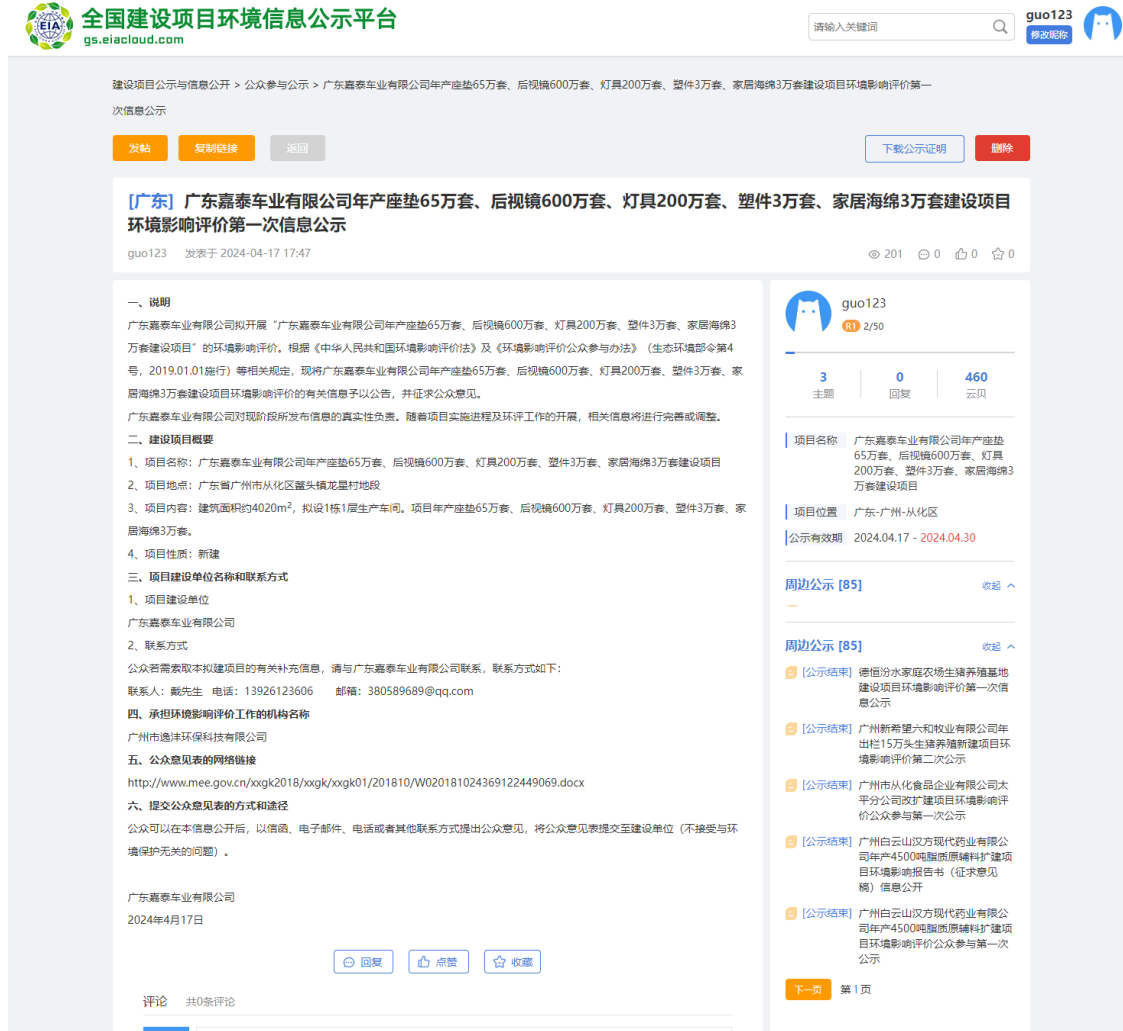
EIA 全国建设项目环境信息公示平台
gs.eiacloud.com

请输入关键词

guo123
修改昵称

建设项目公示与信息公开 > 公众参与公示 > 广东嘉泰车业有限公司年产座垫65万套、后视镜600万套、灯具200万套、塑件3万套、家居海绵3万套建设项目环境影响评价第一次信息公示

发帖 复制链接 返回 下载公示证明 删除

[广东] 广东嘉泰车业有限公司年产座垫65万套、后视镜600万套、灯具200万套、塑件3万套、家居海绵3万套建设项目环境影响评价第一次信息公示

guo123 发表于 2024-04-17 17:47

201 0 0 0

一、说明

广东嘉泰车业有限公司拟开展“广东嘉泰车业有限公司年产座垫65万套、后视镜600万套、灯具200万套、塑件3万套、家居海绵3万套建设项目”的环境影响评价。根据《中华人民共和国环境影响评价法》及《环境影响评价公众参与办法》（生态环境部令第4号，2019.01.01施行）等相关规定，现将广东嘉泰车业有限公司年产座垫65万套、后视镜600万套、灯具200万套、塑件3万套、家居海绵3万套建设项目环境影响评价的有关信息予以公告，并征求公众意见。

广东嘉泰车业有限公司对现阶段所发布信息的真实性负责。随着项目实施进程及环评工作的开展，相关信息将进行完善或调整。

二、建设项目概要

1、项目名称：广东嘉泰车业有限公司年产座垫65万套、后视镜600万套、灯具200万套、塑件3万套、家居海绵3万套建设项目

2、项目地点：广东省广州市从化区鳌头镇龙星村地段

3、项目内容：建筑面积约4020m$^2$，拟设1栋1层生产车间。项目年产座垫65万套、后视镜600万套、灯具200万套、塑件3万套、家居海绵3万套。

4、项目性质：新建

三、项目建设单位名称和联系方式

1、项目建设单位

广东嘉泰车业有限公司

2、联系方式

公众若需索取本拟建项目的有关补充信息，请与广东嘉泰车业有限公司联系，联系方式如下：

联系人：戴先生 电话：13926123606 邮箱：380589689@qq.com

四、承担环境影响评价工作的机构名称

广州市逸沣环保科技有限公司

五、公众意见表的网络链接

http://www.mee.gov.cn/xxgk2018/xxgk/xxgk01/201810/W020181024369122449069.docx

六、提交公众意见表的方式和途径

公众可以在本信息公开后，以信函、电子邮件、电话或者其他联系方式提出公众意见，将公众意见表提交至建设单位（不接受与环境保护无关的问题）。

广东嘉泰车业有限公司

2024年4月17日

回复 点赞 收藏

评论 共0条评论

guo123
R1 2/50

3 主题
0 回复
460 云贝

项目名称 广东嘉泰车业有限公司年产座垫65万套、后视镜600万套、灯具200万套、塑件3万套、家居海绵3万套建设项目

项目位置 广东-广州-从化区

公示有效期 2024.04.17 - 2024.04.30

周边公示 [85] 收起

周边公示 [85] 收起

[公示结束] 德恒汾水家庭农场生猪养殖基地建设项目环境影响评价第一次信息公示

[公示结束] 广州新希望六和牧业有限公司年出栏15万头生猪养殖新建项目环境影响评价第二次公示

[公示结束] 广州市从化食品企业有限公司太平分公司改扩建项目环境影响评价公众参与第一次公示

[公示结束] 广州白云山汉方现代药业有限公司年产4500吨脂质原辅料扩建项目环境影响报告书（征求意见稿）信息公开

[公示结束] 广州白云山汉方现代药业有限公司年产4500吨脂质原辅料扩建项目环境影响评价公众参与第一次公示

下一页 第1页